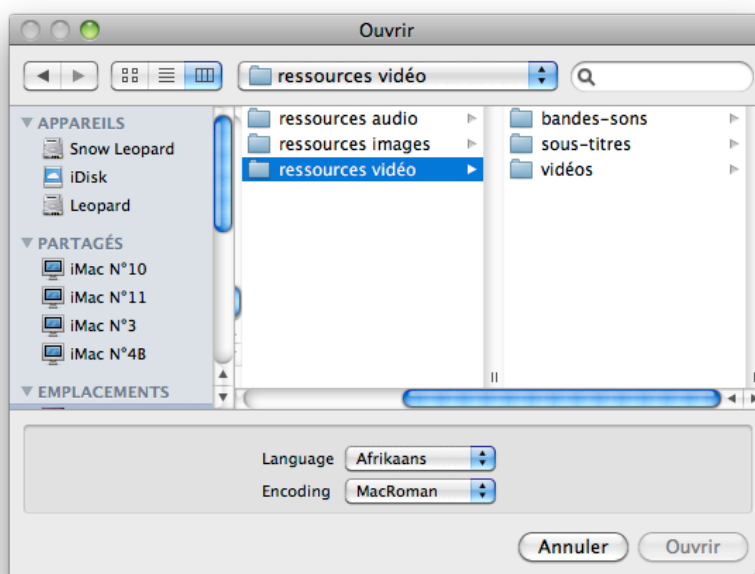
Ouvrir

ressources vidéo

APPAREILS
Snow Leopard
iDisk
Leopard
PARTAGÉS
iMac N°10
iMac N°11
iMac N°3
iMac N°4B
EMPLACEMENTS

ressources audio
ressources images
ressources vidéo

bandes-sons
sous-titres
vidéos

Language Afrikaans
Encoding MacRoman

Annuler
Ouvrir